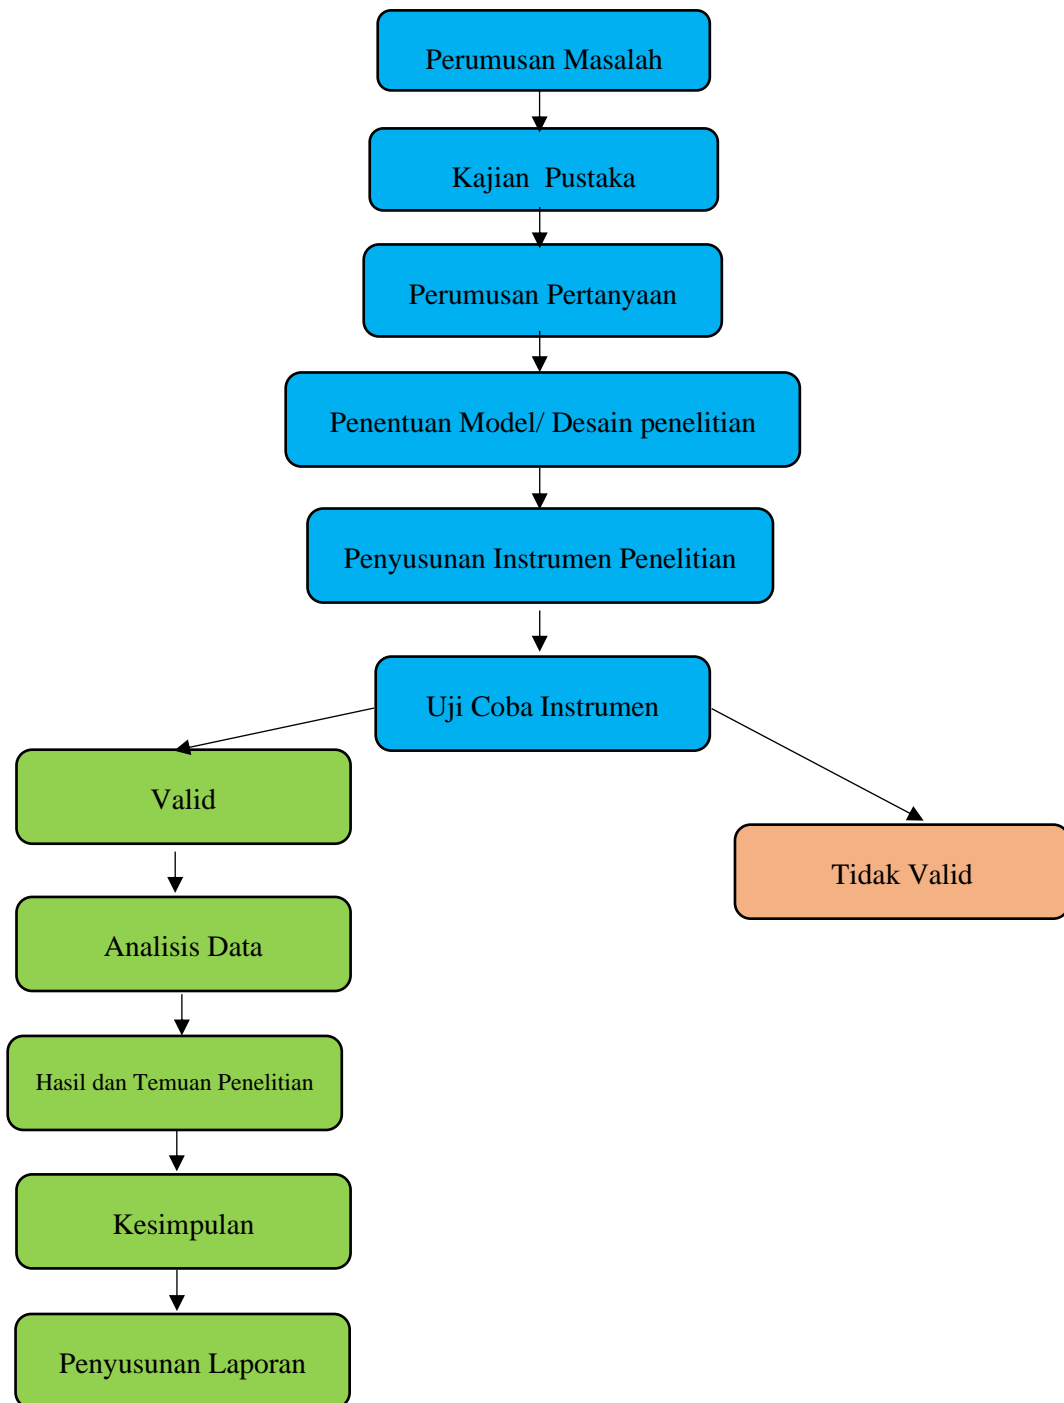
Perumusan Masalah

Kajian Pustaka

Perumusan Pertanyaan

Penentuan Model/ Desain penelitian

Penyusunan Instrumen Penelitian

Uji Coba Instrumen

Valid

Tidak Valid

Analisis Data

Hasil dan Temuan Penelitian

Kesimpulan

Penyusunan Laporan